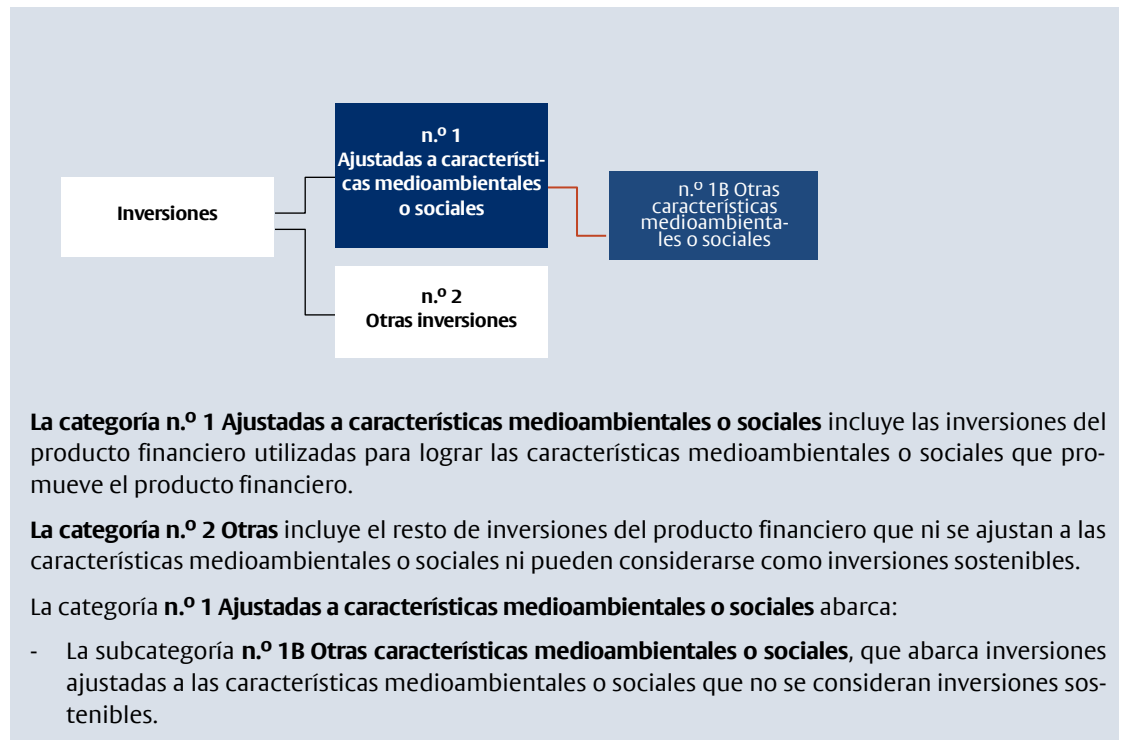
Inversiones

n.º 1
Ajustadas a características medioambientales o sociales

n.º 1B Otras características medioambientales o sociales

n.º 2
Otras inversiones

**La categoría n.º 1 Ajustadas a características medioambientales o sociales** incluye las inversiones del producto financiero utilizadas para lograr las características medioambientales o sociales que promueve el producto financiero.

**La categoría n.º 2 Otras** incluye el resto de inversiones del producto financiero que ni se ajustan a las características medioambientales o sociales ni pueden considerarse como inversiones sostenibles.

La categoría **n.º 1 Ajustadas a características medioambientales o sociales** abarca:

- La subcategoría **n.º 1B Otras características medioambientales o sociales**, que abarca inversiones ajustadas a las características medioambientales o sociales que no se consideran inversiones sostenibles.